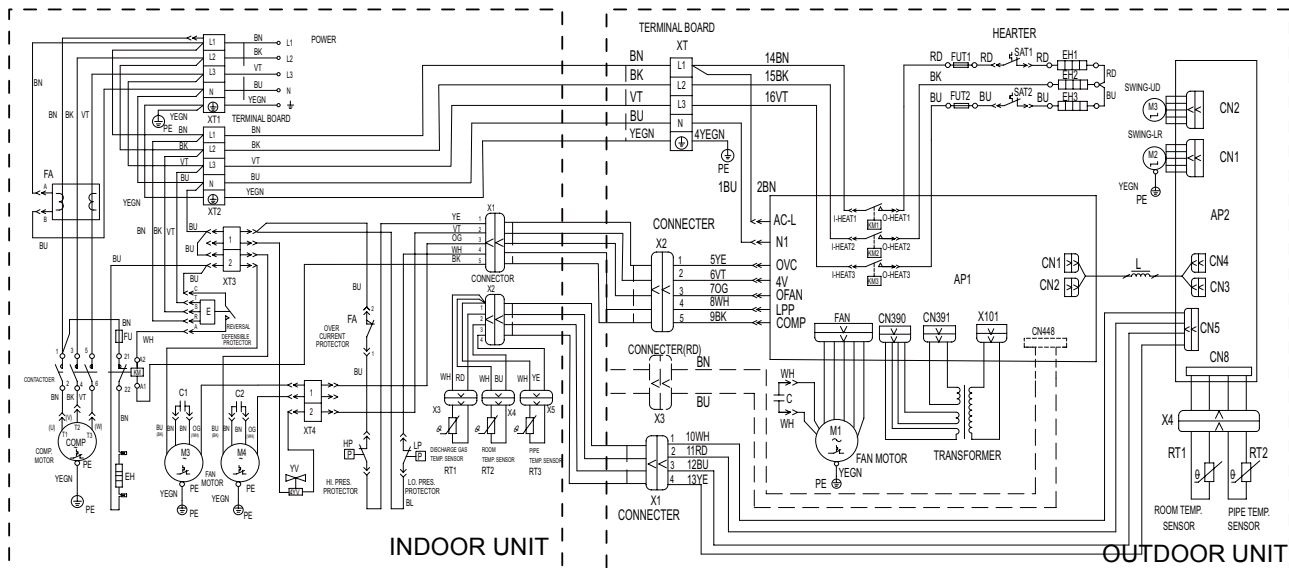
POWER
L1 L2 L3 N
BN BK VT BU YEGN
XT1 TERMINAL BOARD
YEGN PE
BN BK VT BU YEGN
XT2
FA
A B
BN BK VT
YEGN
BU
XT3
1 2
E
REVERSAL DEFENSIBLE PROTECTOR
WH
BN
FU
CONTACTOER
COMP. MOTOR
COMP
YEGN
PE
EH
BN
C1 C2
M3 M4
FAN MOTOR
YEGN PE
XT4
1 2
YV
HP
HI. PRES. PROTECTOR
LP
LO. PRES. PROTECTOR
BL
OVER CURRENT PROTECTOR
FA
BU
X1
YE VT OG WH BK
CONNECTOR
X2
WH RD WH BU WH YE
X3 X4 X5
DISCHARGE GAS TEMP. SENSOR RT1
ROOM TEMP. SENSOR RT2
PIPE TEMP. SENSOR RT3
INDOOR UNIT
TERMINAL BOARD
XT
BN BK VT BU YEGN
L1 L2 L3 N
14BN
15BK
16VT
4YEGN
PE
1BU 2BN
HEARTER
RD FUT1 RD SAT1 RD
BK
BU FUT2 BU SAT2 BU
EH1 EH2 EH3
RD BU
I-HEAT1 KM1 O-HEAT1
I-HEAT2 KM2 O-HEAT2
I-HEAT3 KM3 O-HEAT3
CONNECTER
X2
5YE 6VT 7OG 8WH 9BK
AC-L
N1
OVC
4V
OFAN
LPP
COMP
AP1
FAN CN390 CN391 X101 CN448
CONNECTER(RD)
BN BU
X3
WH C WH
M1
FAN MOTOR
YEGN PE
TRANSFORMER
X1
CONNECTER
10WH 11RD 12BU 13YE
CN1 CN2
L
SWING-UD M3 CN2
SWING-LR M2 CN1
YEGN PE
AP2
CN4 CN3
CN5
CN8
X4
RT1 RT2
ROOM TEMP. SENSOR
PIPE TEMP. SENSOR
OUTDOOR UNIT